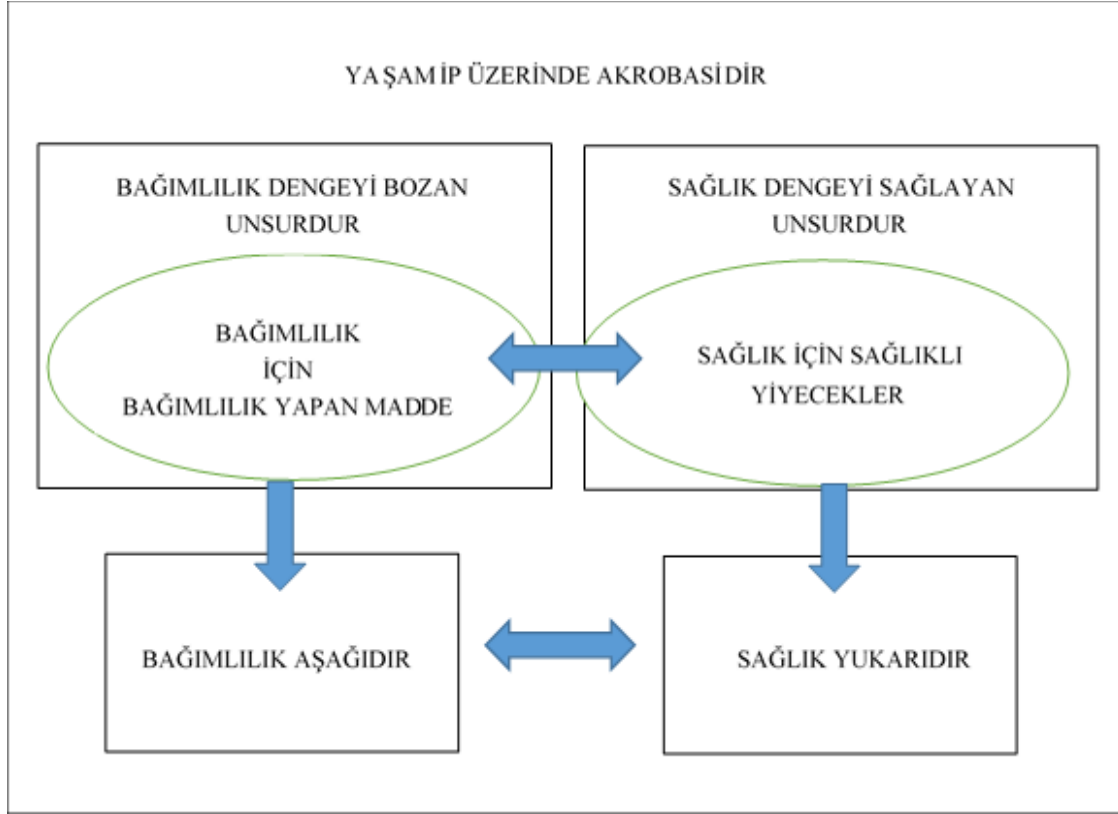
YAŞAM İP ÜZERİNDE AKROBASİDİR

BAĞIMLILIK DENGEYİ BOZAN UNSURDUR

BAĞIMLILIK
İÇİN
BAĞIMLILIK YAPAN MADDE

SAĞLIK DENGEYİ SAĞLAYAN UNSURDUR

SAĞLIK İÇİN SAĞLIKLI YİYECEKLER

BAĞIMLILIK AŞAĞIDIR

SAĞLIK YUKARIDIR